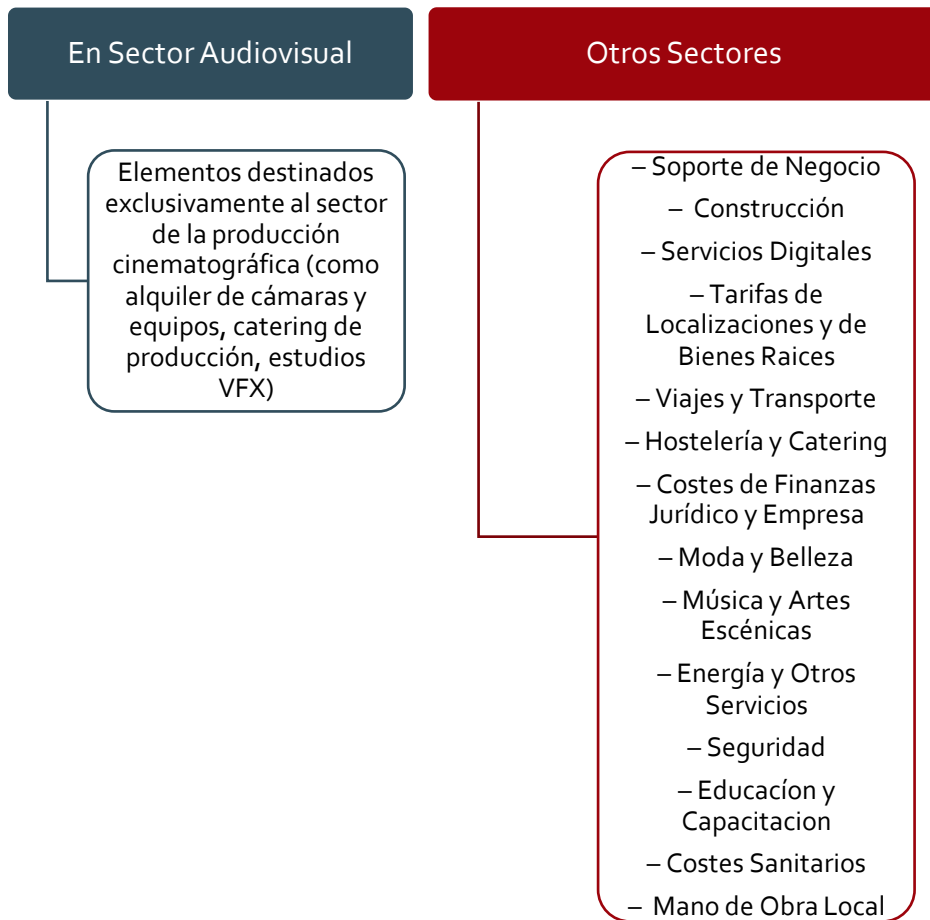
En Sector Audiovisual

Elementos destinados exclusivamente al sector de la producción cinematográfica (como alquiler de cámaras y equipos, catering de producción, estudios VFX)

Otros Sectores

– Soporte de Negocio
– Construcción
– Servicios Digitales
– Tarifas de Localizaciones y de Bienes Raices
– Viajes y Transporte
– Hostelería y Catering
– Costes de Finanzas Jurídico y Empresa
– Moda y Belleza
– Música y Artes Escénicas
– Energía y Otros Servicios
– Seguridad
– Educacíon y Capacitacion
– Costes Sanitarios
– Mano de Obra Local